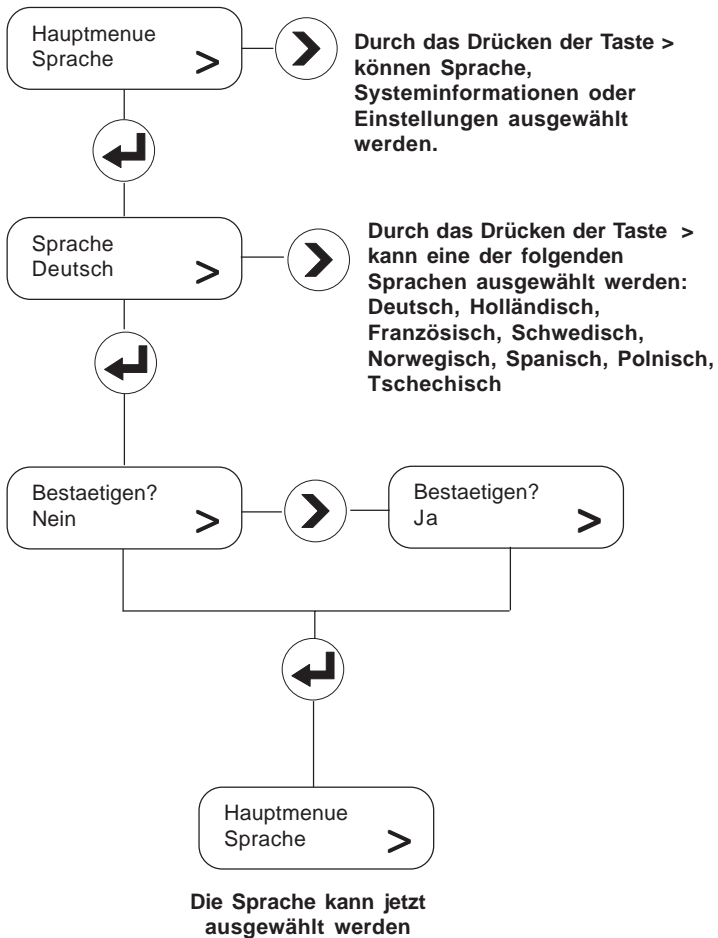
Hauptmenue
Sprache >

Durch das Drücken der Taste > können Sprache, Systeminformationen oder Einstellungen ausgewählt werden.

Sprache
Deutsch >

Durch das Drücken der Taste > kann eine der folgenden Sprachen ausgewählt werden: Deutsch, Holländisch, Französisch, Schwedisch, Norwegisch, Spanisch, Polnisch, Tschechisch

Bestaetigen?
Nein >

Bestaetigen?
Ja >

Hauptmenue
Sprache >

Die Sprache kann jetzt ausgewählt werden